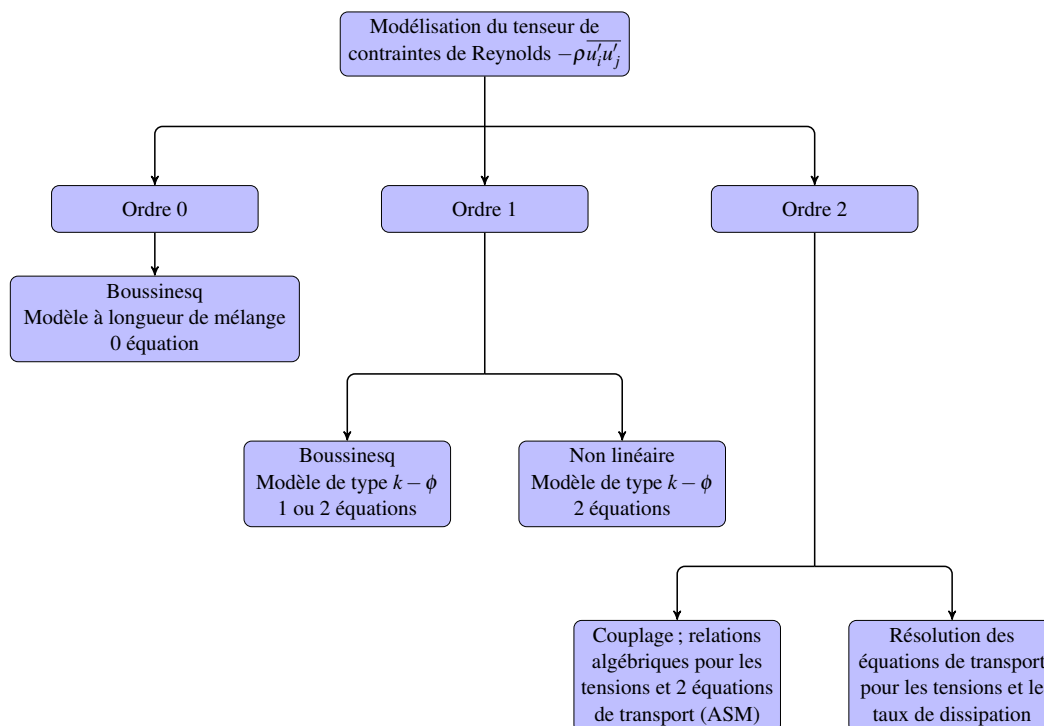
Modélisation du tenseur de contraintes de Reynolds $-\rho\overline{u_i'u_j'}$

Ordre 0

Ordre 1

Ordre 2

Boussinesq
Modèle à longueur de mélange
0 équation

Boussinesq
Modèle de type $k-\phi$
1 ou 2 équations

Non linéaire
Modèle de type $k-\phi$
2 équations

Couplage ; relations algébriques pour les tensions et 2 équations de transport (ASM)

Résolution des équations de transport pour les tensions et le taux de dissipation